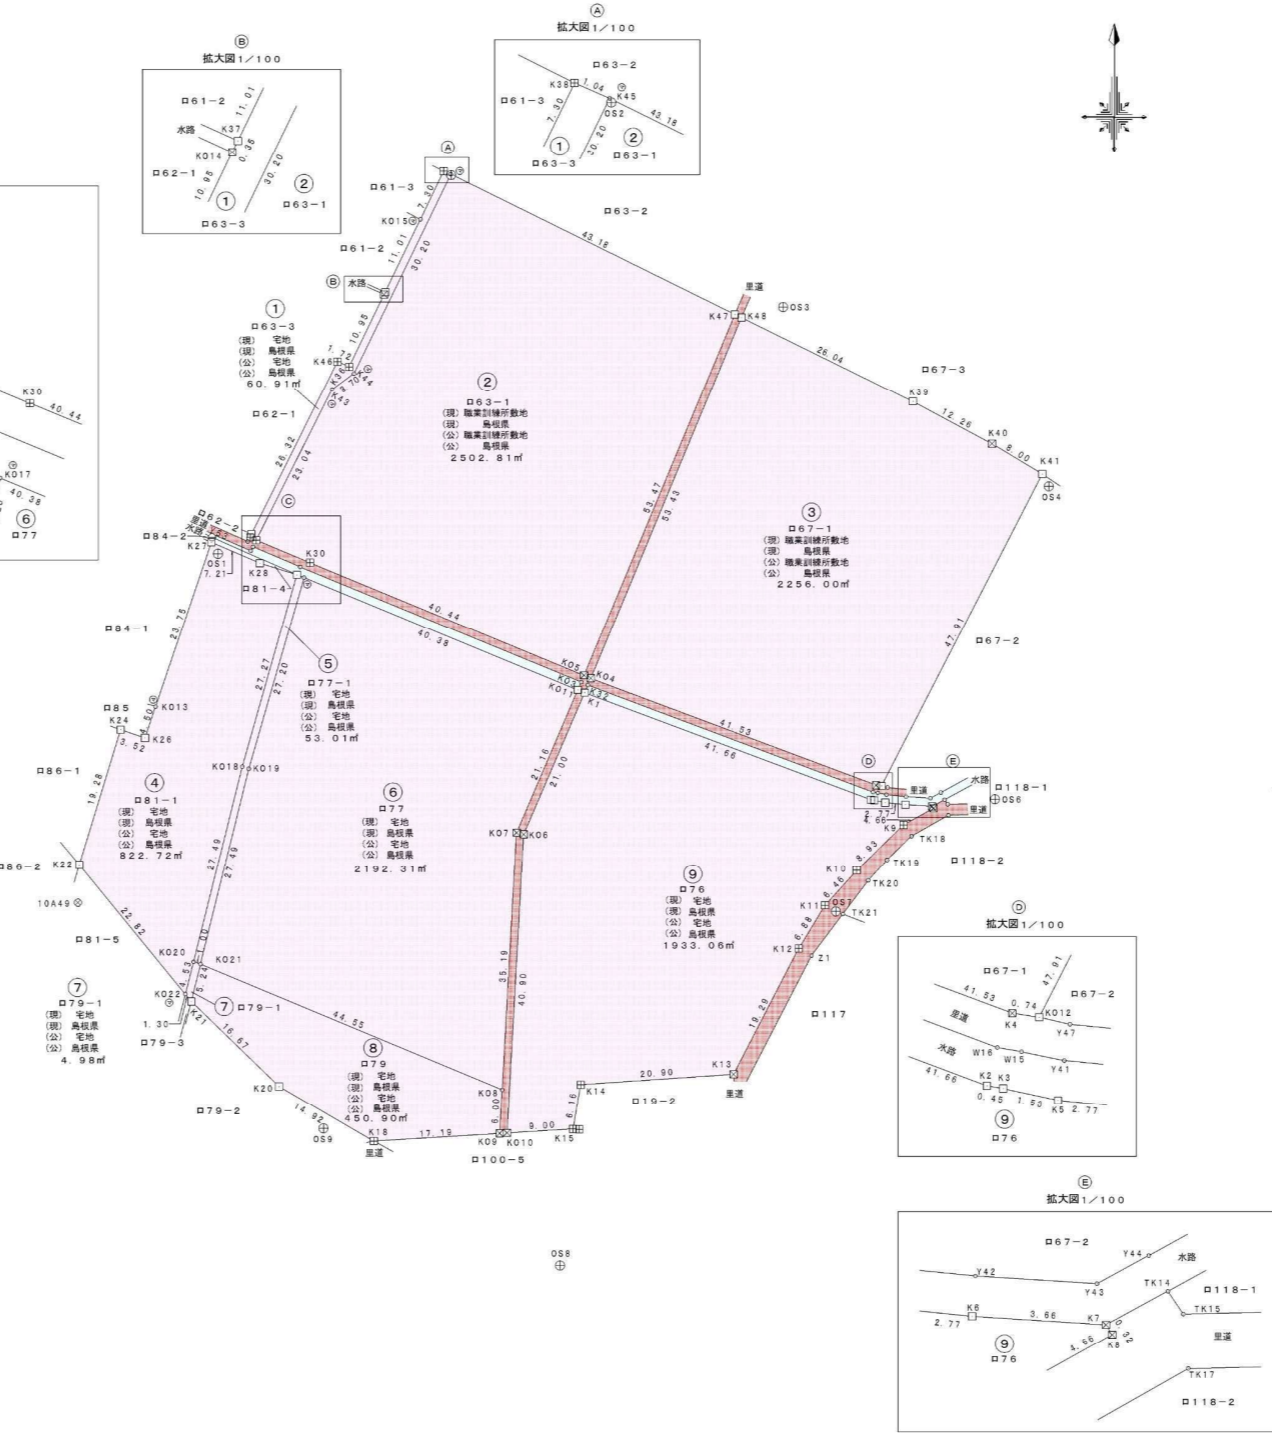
Ⓐ
拡大図1／100
ロ63－2
K38 7.04 K45
ロ61－3 7.30 OS2 43.18
① 20.20 ②
ロ63－3 ロ63－1

Ⓑ
拡大図1／100
ロ61－2 11.01
水路 K37
K014 0.36 30.20
ロ62－1 10.95 ① ②
ロ63－3 ロ63－1

ロ61－3
K015
ロ61－2 11.01 30.20
水路
ロ63－2
43.18
里道
K47 K48 OS3
26.04
ロ67－3
K39
12.26
K40
8.00
K41
OS4

①
ロ63－3
(現) 宅地
(現) 島根県
(公) 宅地
(公) 島根県
60.91㎡
K46
ロ62－1
26.32 23.04

②
ロ63－1
(現) 職業訓練所敷地
(現) 島根県
(公) 職業訓練所敷地
(公) 島根県
2502.81㎡

③
ロ67－1
(現) 職業訓練所敷地
(現) 島根県
(公) 職業訓練所敷地
(公) 島根県
2256.00㎡

53.47 53.43
47.91
ロ67－2

K30 40.44
K017 40.38
⑥
ロ77

ロ62－2
里道
水路
ロ84－2 K27 Ⓒ K30
OS1
7.21 K28
ロ81－4
40.44
40.38
K05 K04
K03 K32
K01 K1
41.53
41.66

ロ84－1 23.75 27.27 27.20
⑤
ロ77－1
(現) 宅地
(現) 島根県
(公) 宅地
(公) 島根県
53.01㎡

ロ85 K013
K24 4.50
3.52 K26
ロ86－1 19.28
K018 K019
④
ロ81－1
(現) 宅地
(現) 島根県
(公) 宅地
(公) 島根県
822.72㎡

⑥
ロ77
(現) 宅地
(現) 島根県
(公) 宅地
(公) 島根県
2192.31㎡

21.16 21.00
K07 K06

Ⓓ Ⓔ
里道 水路
ロ118－1
里道 OS6
2.77
4.66
K9 TK18
ロ118－2
8.93 TK19
K10 TK20
6.46
K11 OS7 TK21
6.88
K12 Z1

⑨
ロ76
(現) 宅地
(現) 島根県
(公) 宅地
(公) 島根県
1933.06㎡

ロ86－2 K22 27.49 27.49
10A49
22.82
ロ81－5
K020 K021
K022 5.24
⑦ ロ79－1
1.30 K21
ロ79－3 16.67
44.55
35.19 40.90
19.29
ロ117

⑦
ロ79－1
(現) 宅地
(現) 島根県
(公) 宅地
(公) 島根県
4.98㎡

⑧
ロ79
(現) 宅地
(現) 島根県
(公) 宅地
(公) 島根県
450.90㎡

K20
ロ79－2 14.92
OS9
K18 17.19
里道
K08 6.00
K09 K010 9.00
K15 6.16 K14
20.90 K13
ロ19－2 里道
ロ100－5

Ⓓ
拡大図1／100
ロ67－1 47.91
41.53 0.74 ロ67－2
K4 K012
里道 Y47
W16 W15
水路 Y41
41.66 K2 K3
0.45 1.60 K5 2.77
⑨
ロ76

OS8

Ⓔ
拡大図1／100
ロ67－2
Y44 水路
Y42
Y43 TK14 ロ118－1
K6 TK15
2.77 3.66 K7
4.66 K8 32 里道
⑨
ロ76
TK17
ロ118－2